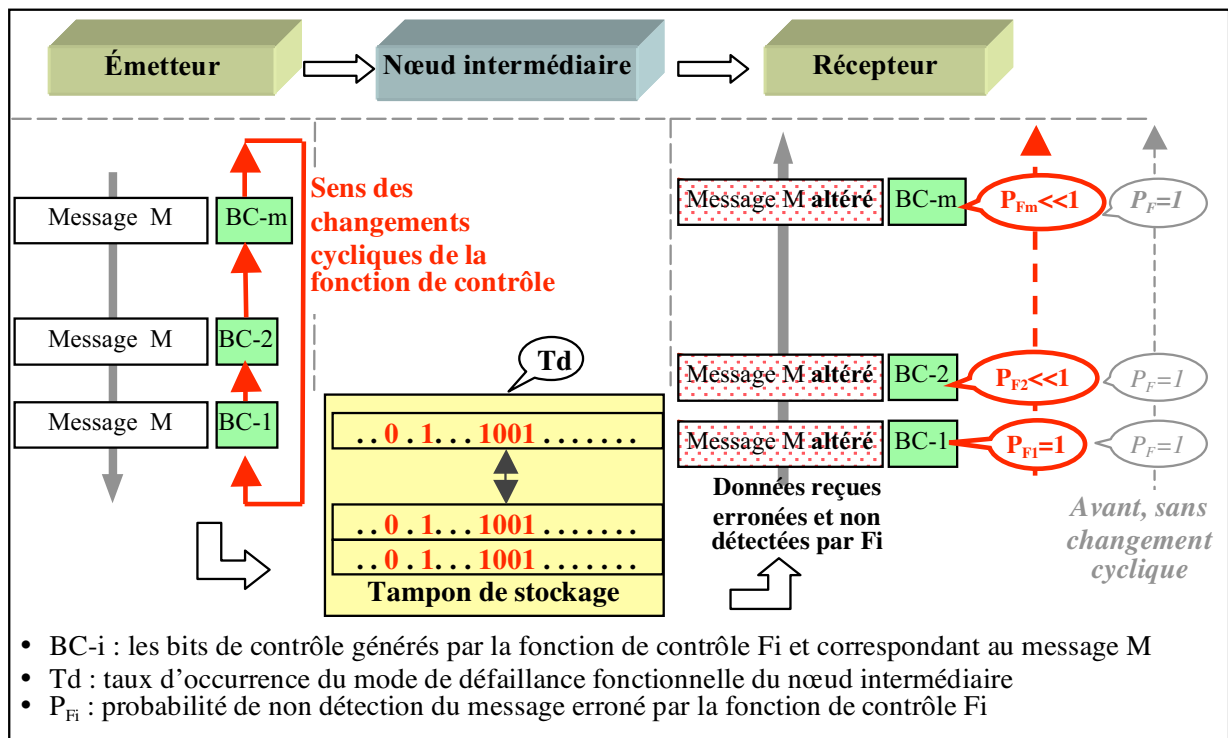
Émetteur

Nœud intermédiaire

Récepteur

Message M BC-m

Sens des changements cycliques de la fonction de contrôle

Message M BC-2

Message M BC-1

Td

. . 0 . 1. . . 1001 . . . . . . .

. . 0 . 1. . . 1001 . . . . . . .

. . 0 . 1. . . 1001 . . . . . . .

Tampon de stockage

Message M altéré BC-m $P_{Fm}$<<1 $P_F$=1

Message M altéré BC-2 $P_{F2}$<<1 $P_F$=1

Message M altéré BC-1 $P_{F1}$=1 $P_F$=1

Données reçues erronées et non détectées par Fi

Avant, sans changement cyclique

• BC-i : les bits de contrôle générés par la fonction de contrôle Fi et correspondant au message M
• Td : taux d'occurrence du mode de défaillance fonctionnelle du nœud intermédiaire
• $P_{Fi}$ : probabilité de non détection du message erroné par la fonction de contrôle Fi